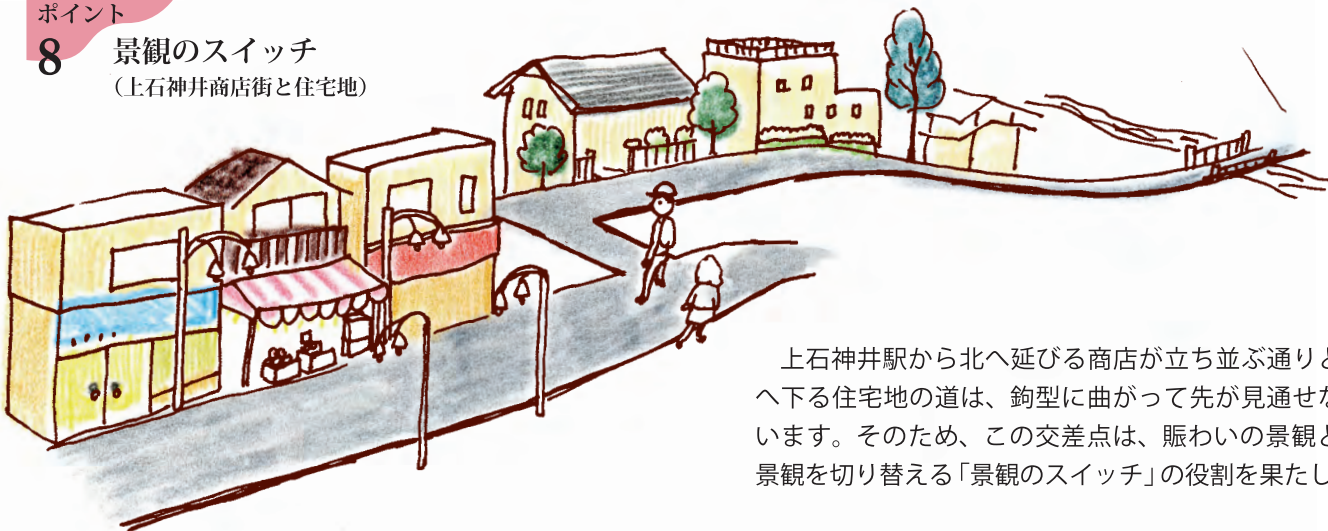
ポイント
8 景観のスイッチ
（上石神井商店街と住宅地）

上石神井駅から北へ延びる商店が立ち並ぶ通り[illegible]へ下る住宅地の道は、鉤型に曲がって先が見通せな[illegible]います。そのため、この交差点は、賑わいの景観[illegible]景観を切り替える「景観のスイッチ」の役割を果たし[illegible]